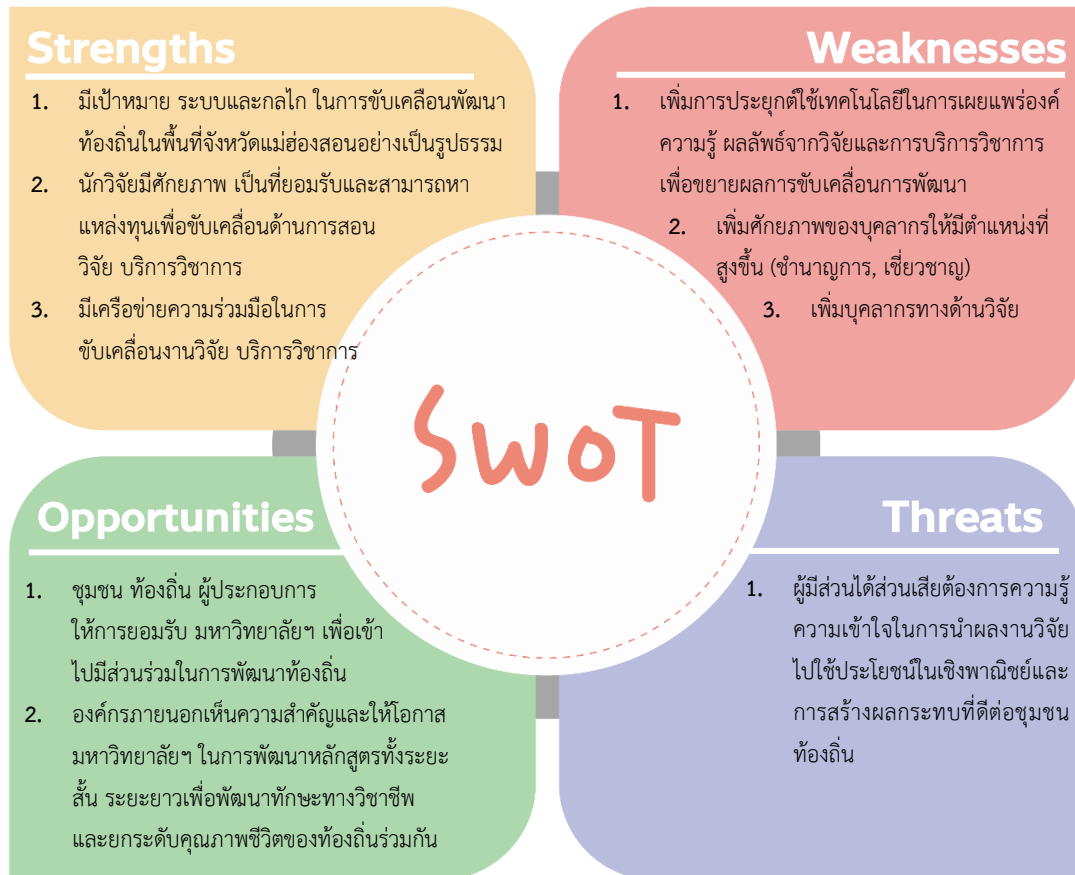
Strengths

1. มีเป้าหมาย ระบบและกลไก ในการขับเคลื่อนพัฒนาท้องถิ่นในพื้นที่จังหวัดแม่ฮ่องสอนอย่างเป็นรูปธรรม
2. นักวิจัยมีศักยภาพ เป็นที่ยอมรับและสามารถหาแหล่งทุนเพื่อขับเคลื่อนด้านการสอน วิจัย บริการวิชาการ
3. มีเครือข่ายความร่วมมือในการขับเคลื่อนงานวิจัย บริการวิชาการ

Weaknesses

1. เพิ่มการประยุกต์ใช้เทคโนโลยีในการเผยแพร่องค์ความรู้ ผลลัพธ์จากวิจัยและการบริการวิชาการเพื่อขยายผลการขับเคลื่อนการพัฒนา
2. เพิ่มศักยภาพของบุคลากรให้มีตำแหน่งที่สูงขึ้น (ชำนาญการ, เชี่ยวชาญ)
3. เพิ่มบุคลากรทางด้านวิจัย

SWOT

Opportunities

1. ชุมชน ท้องถิ่น ผู้ประกอบการให้การยอมรับ มหาวิทยาลัยฯ เพื่อเข้าไปมีส่วนร่วมในการพัฒนาท้องถิ่น
2. องค์กรภายนอกเห็นความสำคัญและให้โอกาส มหาวิทยาลัยฯ ในการพัฒนาหลักสูตรทั้งระยะสั้น ระยะยาวเพื่อพัฒนาทักษะทางวิชาชีพและยกระดับคุณภาพชีวิตของท้องถิ่นร่วมกัน

Threats

1. ผู้มีส่วนได้ส่วนเสียต้องการความรู้ความเข้าใจในการนำผลงานวิจัยไปใช้ประโยชน์ในเชิงพาณิชย์และการสร้างผลกระทบที่ดีต่อชุมชนท้องถิ่น